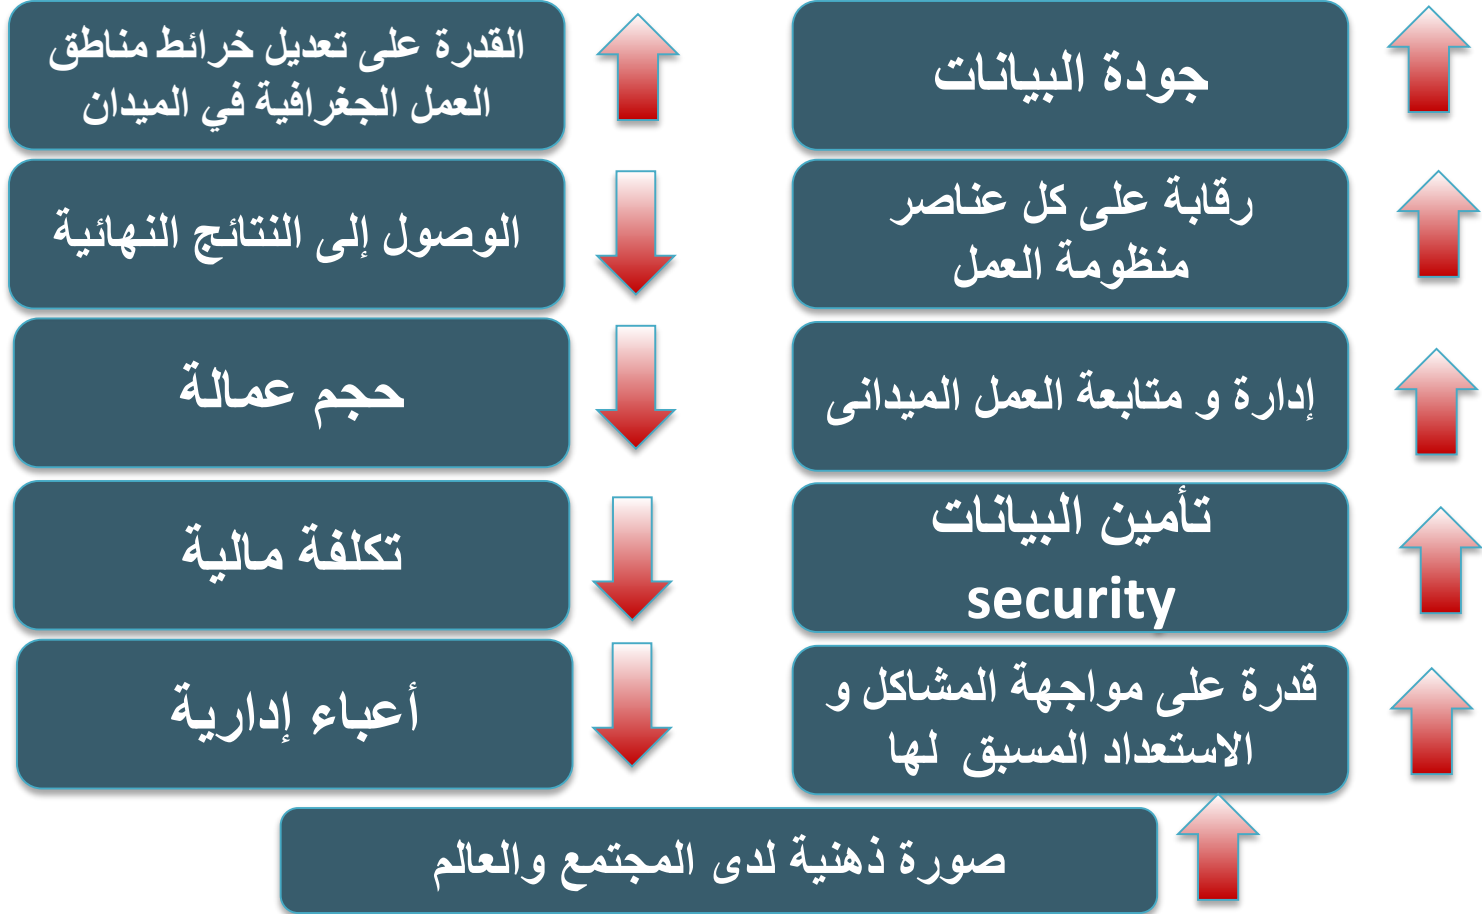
جودة البيانات

القدرة على تعديل خرائط مناطق العمل الجغرافية في الميدان

رقابة على كل عناصر منظومة العمل

الوصول إلى النتائج النهائية

إدارة و متابعة العمل الميدانى

حجم عمالة

تأمين البيانات security

تكلفة مالية

قدرة على مواجهة المشاكل و الاستعداد المسبق لها

أعباء إدارية

صورة ذهنية لدى المجتمع والعالم